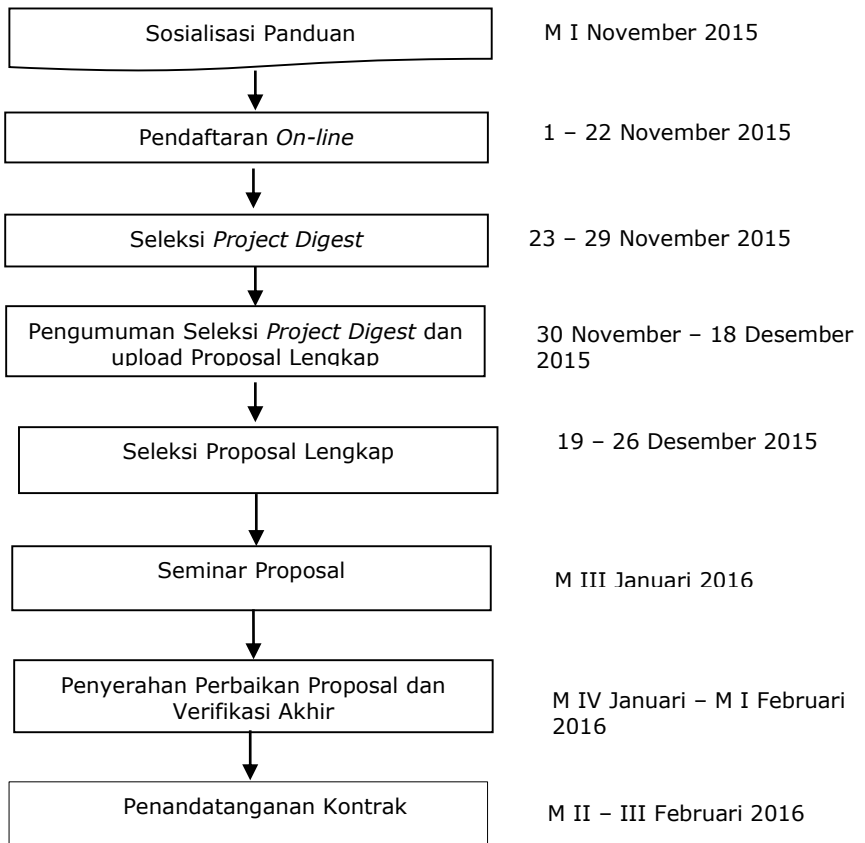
Sosialisasi Panduan

M I November 2015

Pendaftaran *On-line*

1 – 22 November 2015

Seleksi *Project Digest*

23 – 29 November 2015

Pengumuman Seleksi *Project Digest* dan upload Proposal Lengkap

30 November – 18 Desember 2015

Seleksi Proposal Lengkap

19 – 26 Desember 2015

Seminar Proposal

M III Januari 2016

Penyerahan Perbaikan Proposal dan Verifikasi Akhir

M IV Januari – M I Februari 2016

Penandatanganan Kontrak

M II – III Februari 2016